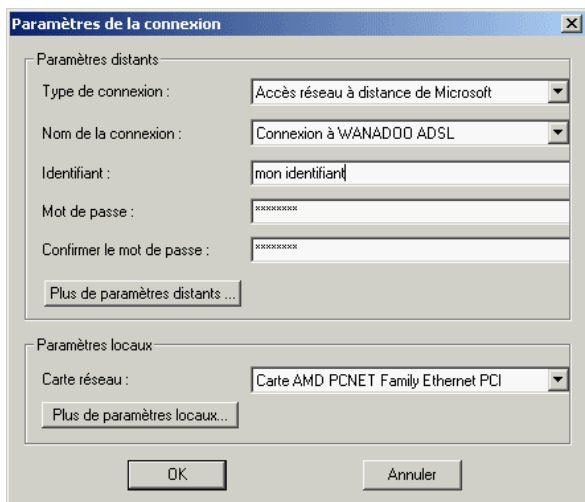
Paramètres de la connexion

Paramètres distants

Type de connexion :
Accès réseau à distance de Microsoft

Nom de la connexion :
Connexion à WANADOO ADSL

Identifiant :
mon identifiant

Mot de passe :
********

Confirmer le mot de passe :
********

Plus de paramètres distants ...

Paramètres locaux

Carte réseau :
Carte AMD PCNET Family Ethernet PCI

Plus de paramètres locaux...

OK

Annuler